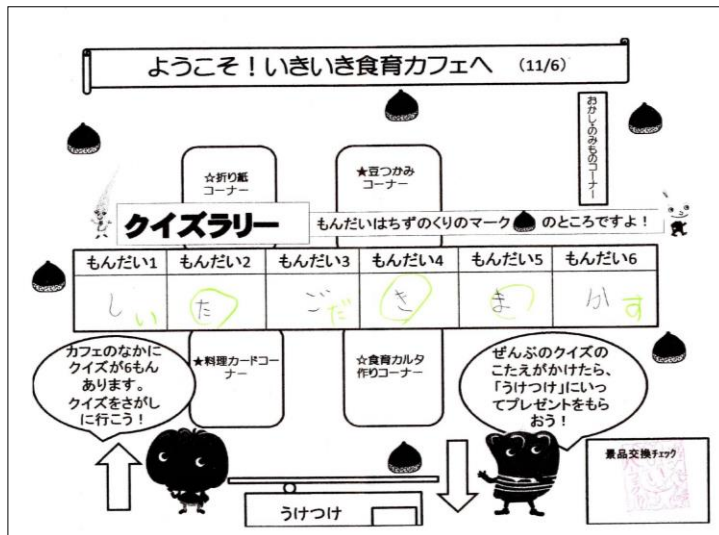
ようこそ！いきいき食育カフェへ (11/6)

おかしとのみものコーナー

☆折り紙コーナー

★豆つかみコーナー

クイズラリー

もんだいはちずのくりのマーク のところですよ！

| もんだい1 | もんだい2 | もんだい3 | もんだい4 | もんだい5 | もんだい6 |
|---|---|---|---|---|---|
| し い | た | ご だ | き | ま | か す |

カフェのなかにクイズが6もんあります。クイズをさがしに行こう！

★料理カードコーナー

☆食育カルタ作りコーナー

ぜんぶのクイズのこたえがかけたら、「うけつけ」にいってプレゼントをもらおう！

景品交換チェック

うけつけ